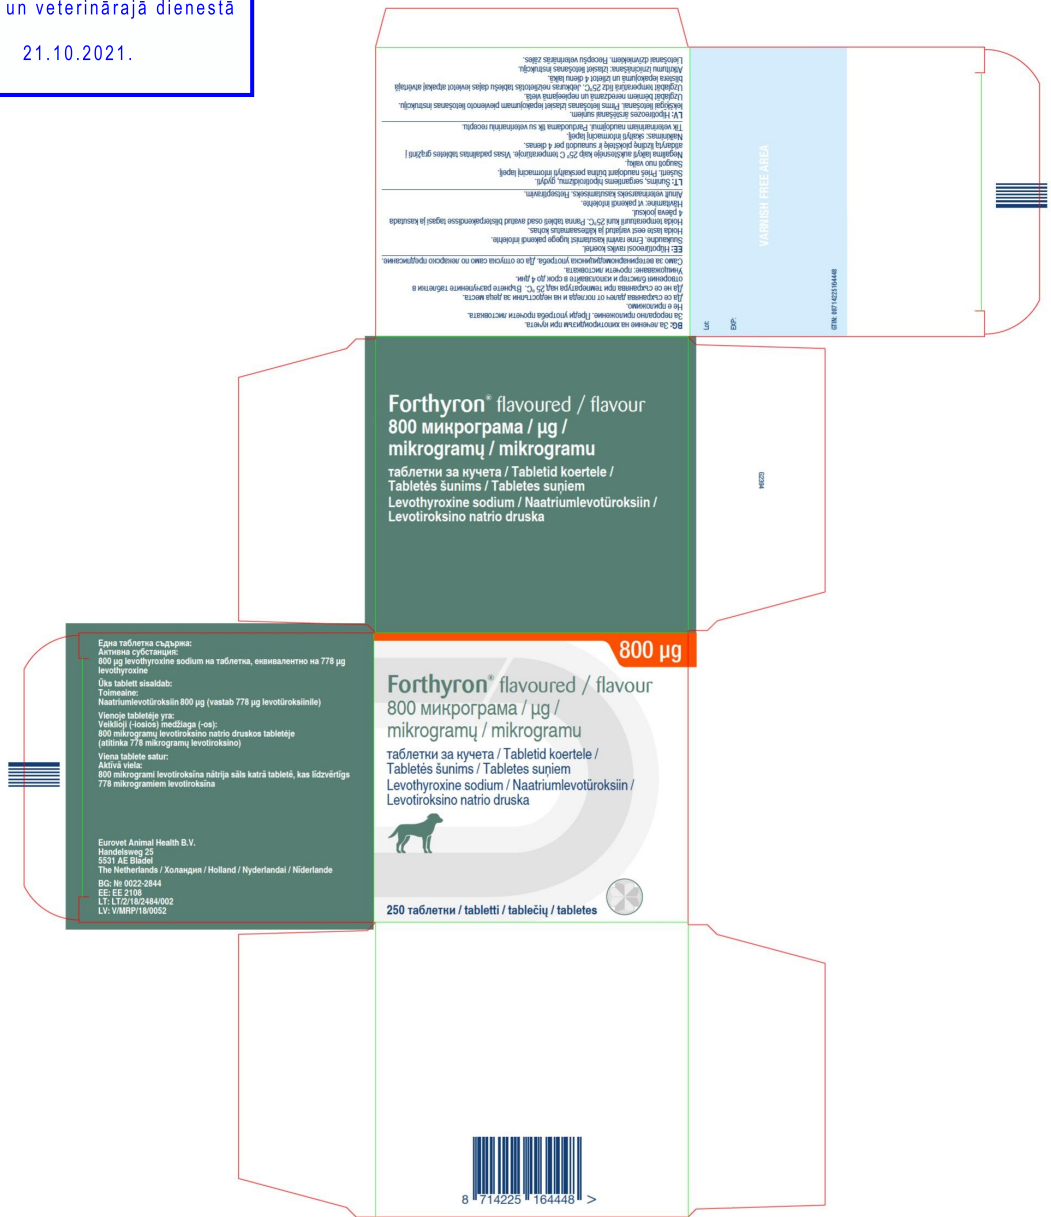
un veterinārajā dienestā

21.10.2021.

BG: За лечение на хипотиреоидизъм при кучета.
За перорално приложение. Преди употреба прочети листовката.
Не е приложимо.
Да се съхранява далеч от погледа и на недостъпни за деца места.
Да не се съхранява при температура над 25 °C. Върнете разчупените таблетки в отворения блистер и използвайте в срок до 4 дни.
Упояване: прочети листовката.
Само за ветеринарномедицинска употреба. Да се отпуска само по лекарско предписание.
EE: Hüpotüreoosi ravike koertel.
Suukaudne. Enne ravimi kasutamist lugege pakendi infolehte.
Hoida laste eest varjatud ja kättesaamatus kohas.
Hoida temperatuuril kuni 25°C. Panna tableti osad avatud blisterpakendisse tagasi ja kasutada 4 päeva jooksul.
Hävitamine: vt pakendi infolehte.
Ainult veterinaarseks kasutamiseks. Retseptiravim.
LT: Šunims, sergantiems hipotiroidizmu, gydyti.
Sušerti. Prieš naudojant būtina perskaityti informacinį lapelį.
Saugoti nuo vaikų.
Negalima laikyti aukštesnėje kaip 25° C temperatūroje. Visas padalintas tabletes grąžinti į atidarytą lizdinę plokštelę ir sunaudoti per 4 dienas.
Naikinimas: skaityti informacinį lapelį.
Tik veterinariniam naudojimui. Parduodama tik su veterinariniu receptu.
LV: Hipotireozes ārstēšanai suņiem.
Iekšķīgai lietošanai. Pirms lietošanas izlasiet lepakojumam pievienoto lietošanas instrukciju.
Uzglabāt bērniem neredzamā un nepieejamā vietā.
Uzglabāt temperatūrā līdz 25°C. Jebkuras nelietotās tablešu daļas ievietot atpakaļ atvērtajā blistera iepakojumā un izlietot 4 dienu laikā.
Atkritumu iznīcināšana: izlasiet lietošanas instrukciju.
Lietošanai dzīvniekiem. Recepšu veterinārās zāles.

Lot:
EXP:
GTIN: 08714225164448
VARNISH FREE AREA

Forthyron® flavoured / flavour
800 микрограма / µg /
mikrogramų / mikrogramu
таблетки за кучета / Tabletid koertele /
Tabletės šunims / Tabletes suņiem
Levothyroxine sodium / Naatriumlevotüroksiin /
Levotiroksino natrio druska

Една таблетка съдържа:
Активна субстанция:
800 µg levothyroxine sodium на таблетка, еквивалентно на 778 µg levothyroxine
Üks tablett sisaldab:
Toimeaine:
Naatriumlevotüroksiin 800 µg (vastab 778 µg levotüroksiinile)
Vienoje tabletėje yra:
Veiklioji (-iosios) medžiaga (-os):
800 mikrogramų levotiroksino natrio druskos tabletėje
(atitinka 778 mikrogramų levotiroksino)
Viena tablete satur:
Aktīvā viela:
800 mikrogrami levotiroksīna nātrija sāls katrā tabletē, kas līdzvērtīgs 778 mikrogramiem levotiroksīna

Eurovet Animal Health B.V.
Handelsweg 25
5531 AE Bladel
The Netherlands / Холандия / Holland / Nyderlandai / Nīderlande
BG: № 0022-2844
EE: EE 2108
LT: LT/2/18/2484/002
LV: V/MRP/18/0052

800 µg
Forthyron® flavoured / flavour
800 микрограма / µg /
mikrogramų / mikrogramu
таблетки за кучета / Tabletid koertele /
Tabletės šunims / Tabletes suņiem
Levothyroxine sodium / Naatriumlevotüroksiin /
Levotiroksino natrio druska
250 таблетки / tabletti / tablečių / tabletes

8 714225 164448 >